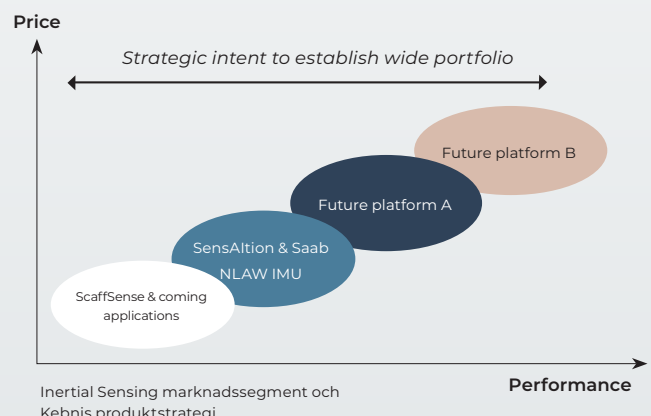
Price

Strategic intent to establish wide portfolio

Future platform B

Future platform A

SensAItion & Saab NLAW IMU

ScaffSense & coming applications

Performance

Inertial Sensing marknadssegment och Kebnis produktstrategi